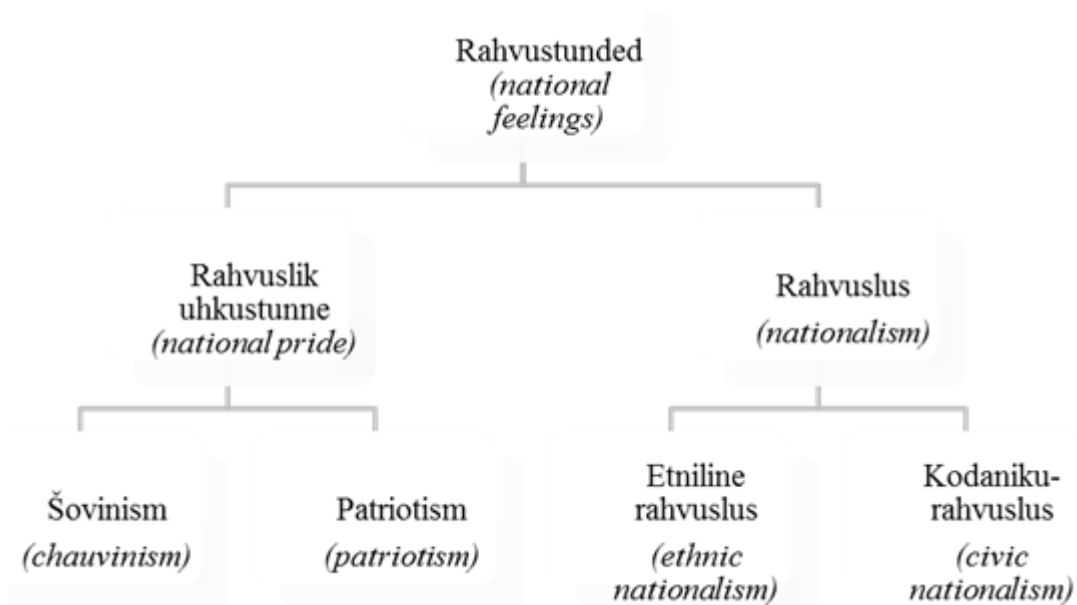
Rahvustunded
*(national feelings)*

Rahvuslik uhkustunne
*(national pride)*

Rahvuslus
*(nationalism)*

Šovinism
*(chauvinism)*

Patriotism
*(patriotism)*

Etniline rahvuslus
*(ethnic nationalism)*

Kodanikurahvuslus
*(civic nationalism)*